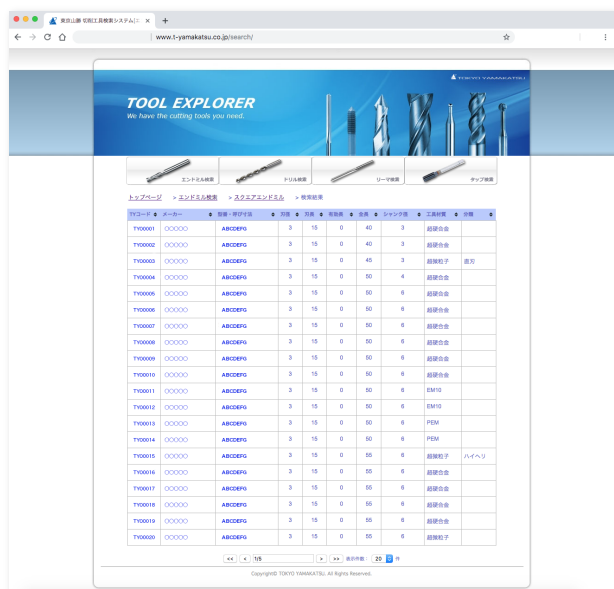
東京山勝 切削工具検索システム | ×

www.t-yamakatsu.co.jp/search/

TOKYO YAMAKATSU

TOOL EXPLORER
We have the cutting tools you need.

エンドミル検索
ドリル検索
リーマ検索
タップ検索

トップページ > エンドミル検索 > スクエアエンドミル > 検索結果

| TYコード | メーカー | 型番・呼び寸法 | 刃径 | 刃長 | 有効長 | 全長 | シャンク径 | 工具材質 | 仕様 |
|---|---|---|---|---|---|---|---|---|---|
| TY00001 | ○○○○○ | ABCDEFG | 3 | 15 | 0 | 40 | 3 | 超硬合金 | |
| TY00002 | ○○○○○ | ABCDEFG | 3 | 15 | 0 | 40 | 3 | 超硬合金 | |
| TY00003 | ○○○○○ | ABCDEFG | 3 | 15 | 0 | 45 | 3 | 超微粒子 | 直刃 |
| TY00004 | ○○○○○ | ABCDEFG | 3 | 15 | 0 | 50 | 4 | 超硬合金 | |
| TY00005 | ○○○○○ | ABCDEFG | 3 | 15 | 0 | 50 | 6 | 超硬合金 | |
| TY00006 | ○○○○○ | ABCDEFG | 3 | 15 | 0 | 50 | 6 | 超硬合金 | |
| TY00007 | ○○○○○ | ABCDEFG | 3 | 15 | 0 | 50 | 6 | 超硬合金 | |
| TY00008 | ○○○○○ | ABCDEFG | 3 | 15 | 0 | 50 | 6 | 超硬合金 | |
| TY00009 | ○○○○○ | ABCDEFG | 3 | 15 | 0 | 50 | 6 | 超硬合金 | |
| TY00010 | ○○○○○ | ABCDEFG | 3 | 15 | 0 | 50 | 6 | 超硬合金 | |
| TY00011 | ○○○○○ | ABCDEFG | 3 | 15 | 0 | 50 | 6 | EM10 | |
| TY00012 | ○○○○○ | ABCDEFG | 3 | 15 | 0 | 50 | 6 | EM10 | |
| TY00013 | ○○○○○ | ABCDEFG | 3 | 15 | 0 | 50 | 6 | PEM | |
| TY00014 | ○○○○○ | ABCDEFG | 3 | 15 | 0 | 50 | 6 | PEM | |
| TY00015 | ○○○○○ | ABCDEFG | 3 | 15 | 0 | 55 | 6 | 超微粒子 | ハイヘリ |
| TY00016 | ○○○○○ | ABCDEFG | 3 | 15 | 0 | 55 | 6 | 超硬合金 | |
| TY00017 | ○○○○○ | ABCDEFG | 3 | 15 | 0 | 55 | 6 | 超硬合金 | |
| TY00018 | ○○○○○ | ABCDEFG | 3 | 15 | 0 | 55 | 6 | 超硬合金 | |
| TY00019 | ○○○○○ | ABCDEFG | 3 | 15 | 0 | 55 | 6 | 超硬合金 | |
| TY00020 | ○○○○○ | ABCDEFG | 3 | 15 | 0 | 55 | 6 | 超微粒子 | |

<< < 1/5 > >> 表示件数: 20 件

Copyright© TOKYO YAMAKATSU. All Rights Reserved.